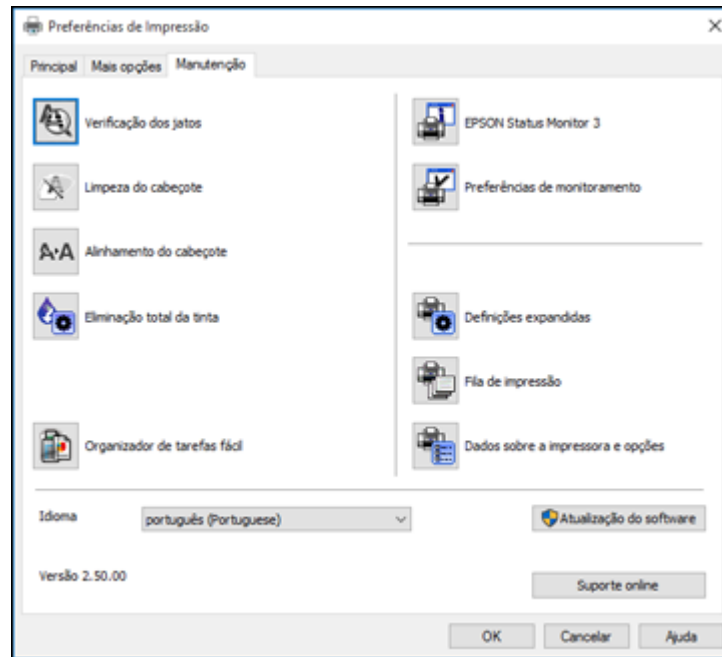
Preferências de Impressão

Principal | Mais opções | Manutenção

Verificação dos jatos

Limpeza do cabeçote

A·A Alinhamento do cabeçote

Eliminação total da tinta

Organizador de tarefas fácil

EPSON Status Monitor 3

Preferências de monitoramento

Definições expandidas

Fila de impressão

Dados sobre a impressora e opções

Idioma

português (Portuguese)

Atualização do software

Versão 2.50.00

Suporte online

OK

Cancelar

Ajuda